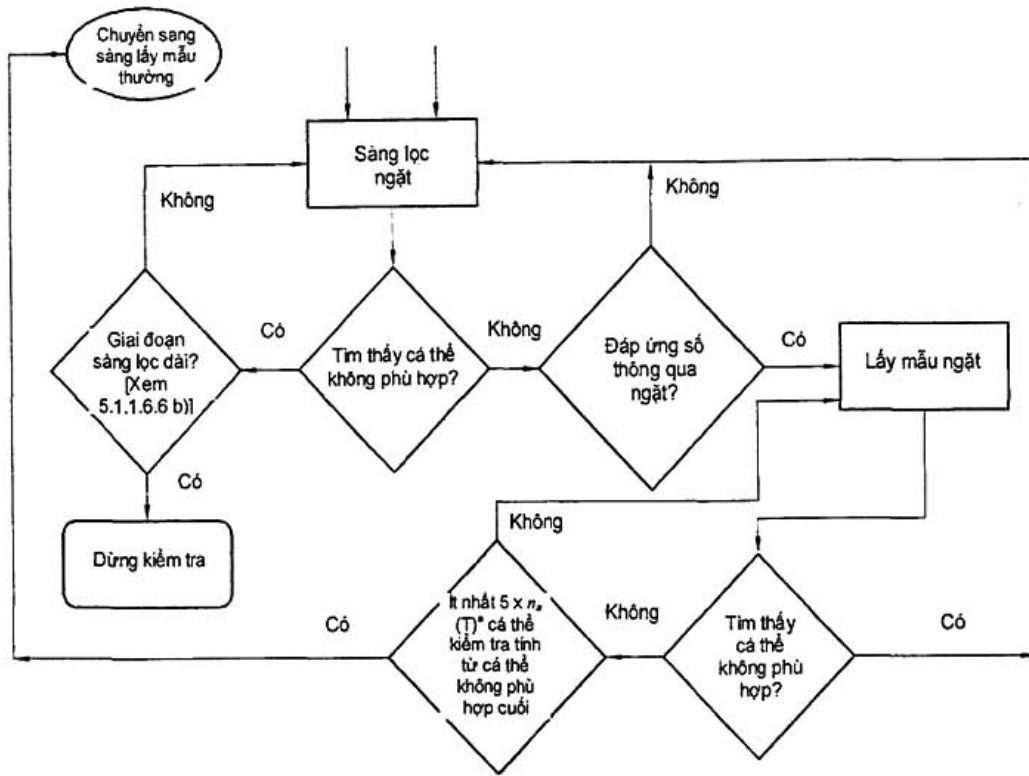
Chuyển sang sàng lấy mẫu thường

Sàng lọc ngặt

Không

Không

Giai đoạn sàng lọc dài? [Xem 5.1.1.6.6 b)]

Có

Tìm thấy cá thể không phù hợp?

Không

Đáp ứng số thông qua ngặt?

Có

Lấy mẫu ngặt

Có

Dừng kiểm tra

Không

Có

Ít nhất 5 x $n_s$ (T)$^a$ cá thể kiểm tra tính từ cá thể không phù hợp cuối

Không

Tìm thấy cá thể không phù hợp?

Có